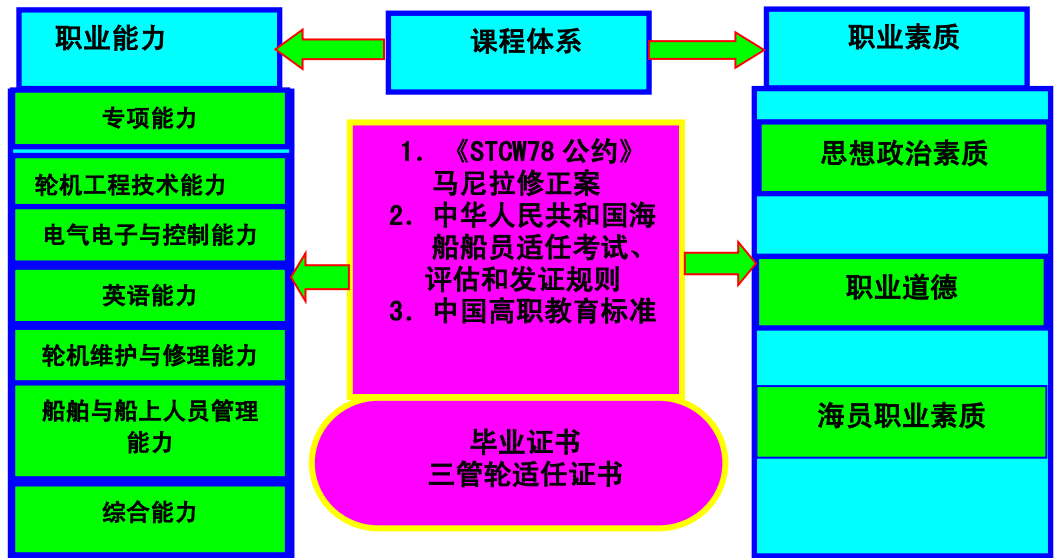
职业能力

课程体系

职业素质

专项能力

轮机工程技术能力

电气电子与控制能力

英语能力

轮机维护与修理能力

船舶与船上人员管理能力

综合能力

1．《STCW78 公约》马尼拉修正案
2．中华人民共和国海船船员适任考试、评估和发证规则
3．中国高职教育标准

毕业证书
三管轮适任证书

思想政治素质

职业道德

海员职业素质